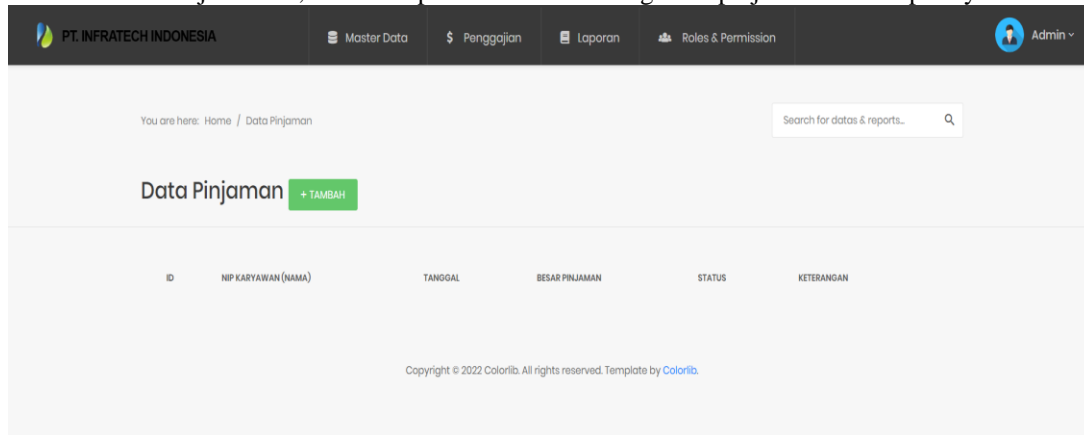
PT. INFRATECH INDONESIA

Master Data

$ Penggajian

Laporan

Roles & Permission

Admin

You are here: Home / Data Pinjaman

Search for datas & reports...

Data Pinjaman

+ TAMBAH

| ID | NIP KARYAWAN (NAMA) | TANGGAL | BESAR PINJAMAN | STATUS | KETERANGAN |
|---|---|---|---|---|---|

Copyright © 2022 Colorlib. All rights reserved. Template by Colorlib.